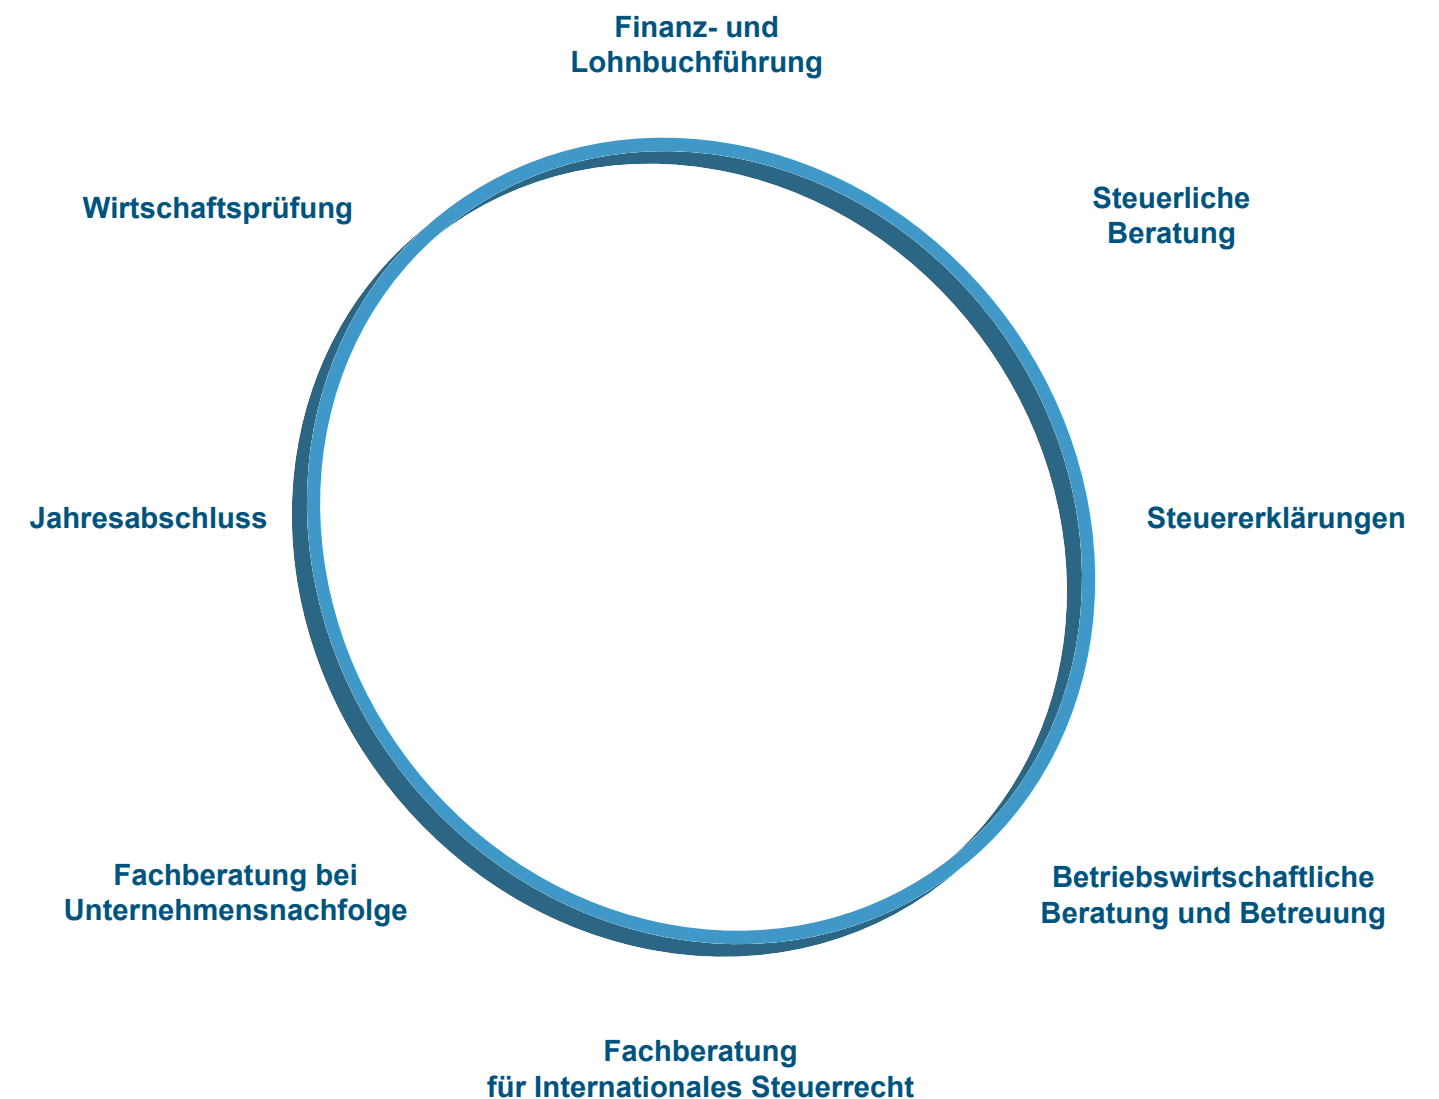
Finanz- und
Lohnbuchführung

Wirtschaftsprüfung

Steuerliche
Beratung

Jahresabschluss

Steuererklärungen

Fachberatung bei
Unternehmensnachfolge

Betriebswirtschaftliche
Beratung und Betreuung

Fachberatung
für Internationales Steuerrecht